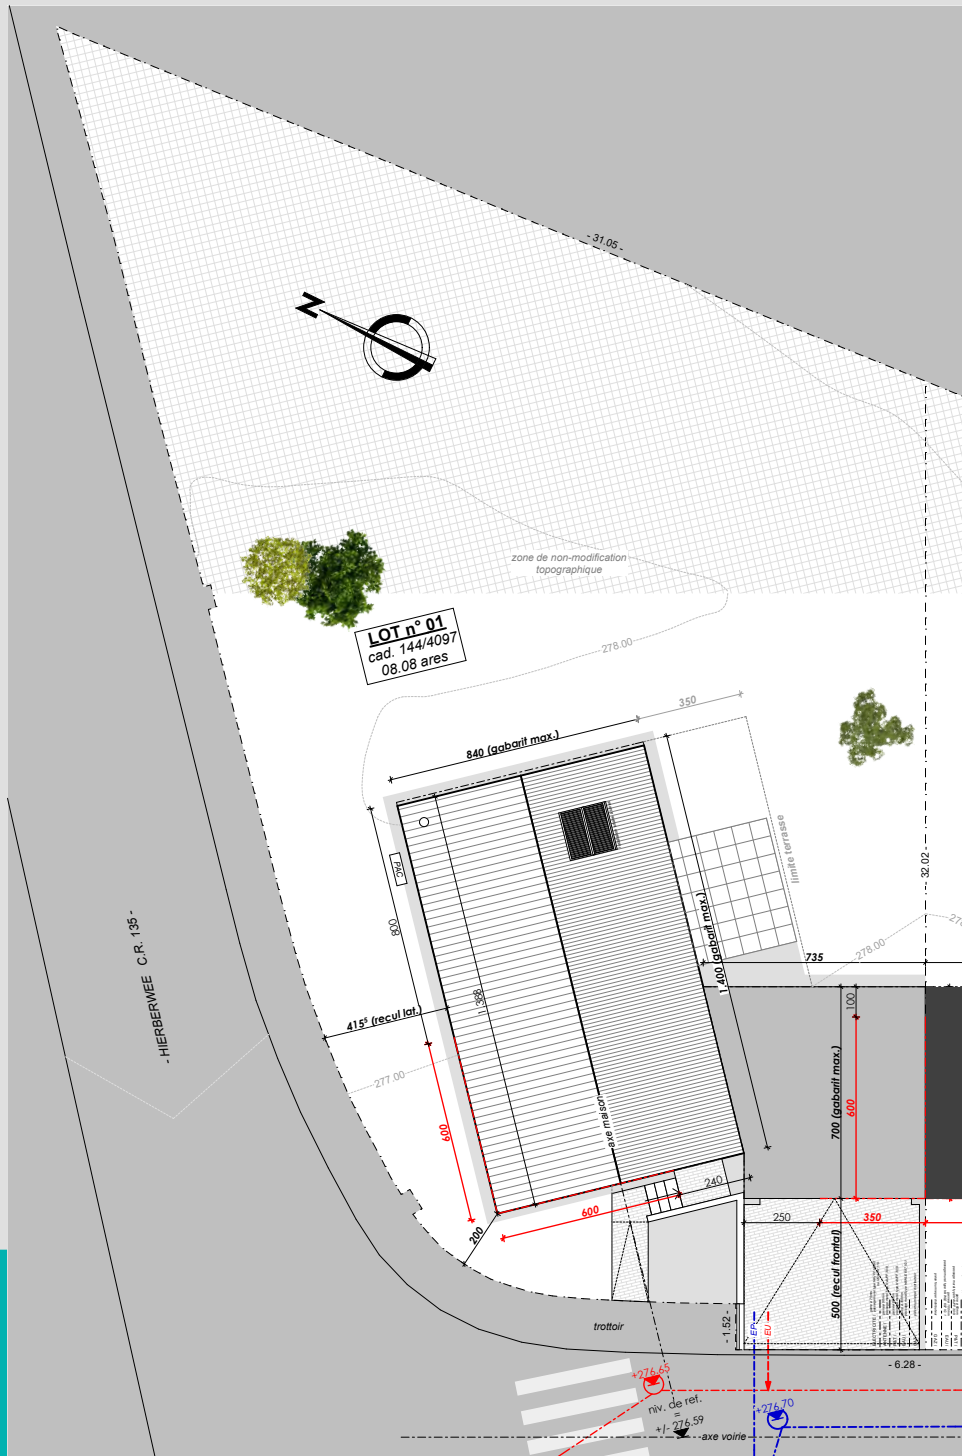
- 31.05 -

N

zone de non-modification topographique

LOT n° 01
cad. 144/4097
08.08 ares

278.00

350

840 (gabarit max.)

PAC

800

limite terrasse

1.400 (gabarit max.)

1.388

735

278.00

- 32.02 -

- HIERBERWEE C.R. 135 -

415$^5$ (recul lat.)

277.00

600

axe maison

100

700 (gabarit max.)

600

240

600

200

250

350

500 (recul frontal)

trottoir

- 1.52 -

EP

EU

- 6.28 -

+276.65

niv. de ref.
=
+/- 276.59

+276.70

axe voirie